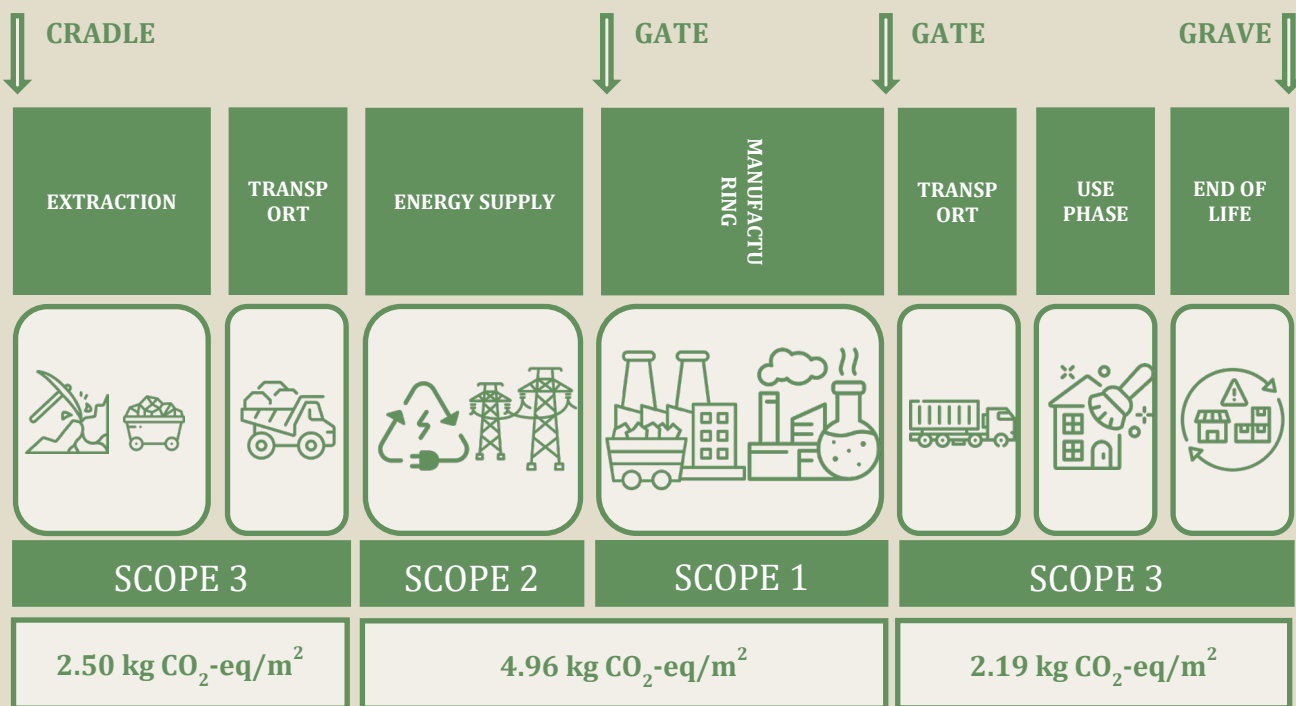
CRADLE

GATE

GATE

GRAVE

EXTRACTION

TRANSP ORT

ENERGY SUPPLY

MANUFACTU RING

TRANSP ORT

USE PHASE

END OF LIFE

SCOPE 3

SCOPE 2

SCOPE 1

SCOPE 3

2.50 kg $CO_2$-eq/$m^2$

4.96 kg $CO_2$-eq/$m^2$

2.19 kg $CO_2$-eq/$m^2$